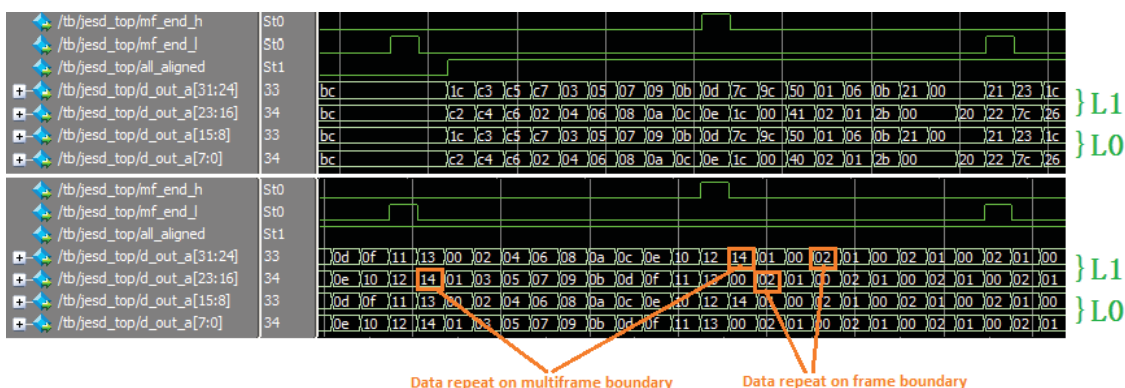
/tb/jesd_top/mf_end_h St0
/tb/jesd_top/mf_end_l St0
/tb/jesd_top/all_aligned St1
/tb/jesd_top/d_out_a[31:24] 33 bc 1c c3 c5 c7 03 05 07 09 0b 0d 7c 9c 50 01 06 0b 21 00 21 23 1c
/tb/jesd_top/d_out_a[23:16] 34 bc c2 c4 c6 02 04 06 08 0a 0c 0e 1c 00 41 02 01 2b 00 20 22 7c 26
/tb/jesd_top/d_out_a[15:8] 33 bc 1c c3 c5 c7 03 05 07 09 0b 0d 7c 9c 50 01 06 0b 21 00 21 23 1c
/tb/jesd_top/d_out_a[7:0] 34 bc c2 c4 c6 02 04 06 08 0a 0c 0e 1c 00 40 02 01 2b 00 20 22 7c 26
} L1
} L0
/tb/jesd_top/mf_end_h St0
/tb/jesd_top/mf_end_l St0
/tb/jesd_top/all_aligned St1
/tb/jesd_top/d_out_a[31:24] 33 0d 0f 11 13 00 02 04 06 08 0a 0c 0e 10 12 14 01 00 02 01 00 02 01 00 02 01 00
/tb/jesd_top/d_out_a[23:16] 34 0e 10 12 14 01 03 05 07 09 0b 0d 0f 11 13 00 02 01 00 02 01 00 02 01 00 02 01
/tb/jesd_top/d_out_a[15:8] 33 0d 0f 11 13 00 02 04 06 08 0a 0c 0e 10 12 14 01 00 02 01 00 02 01 00 02 01 00
/tb/jesd_top/d_out_a[7:0] 34 0e 10 12 14 01 03 05 07 09 0b 0d 0f 11 13 00 02 01 00 02 01 00 02 01 00 02 01
} L1
} L0
Data repeat on multiframe boundary
Data repeat on frame boundary